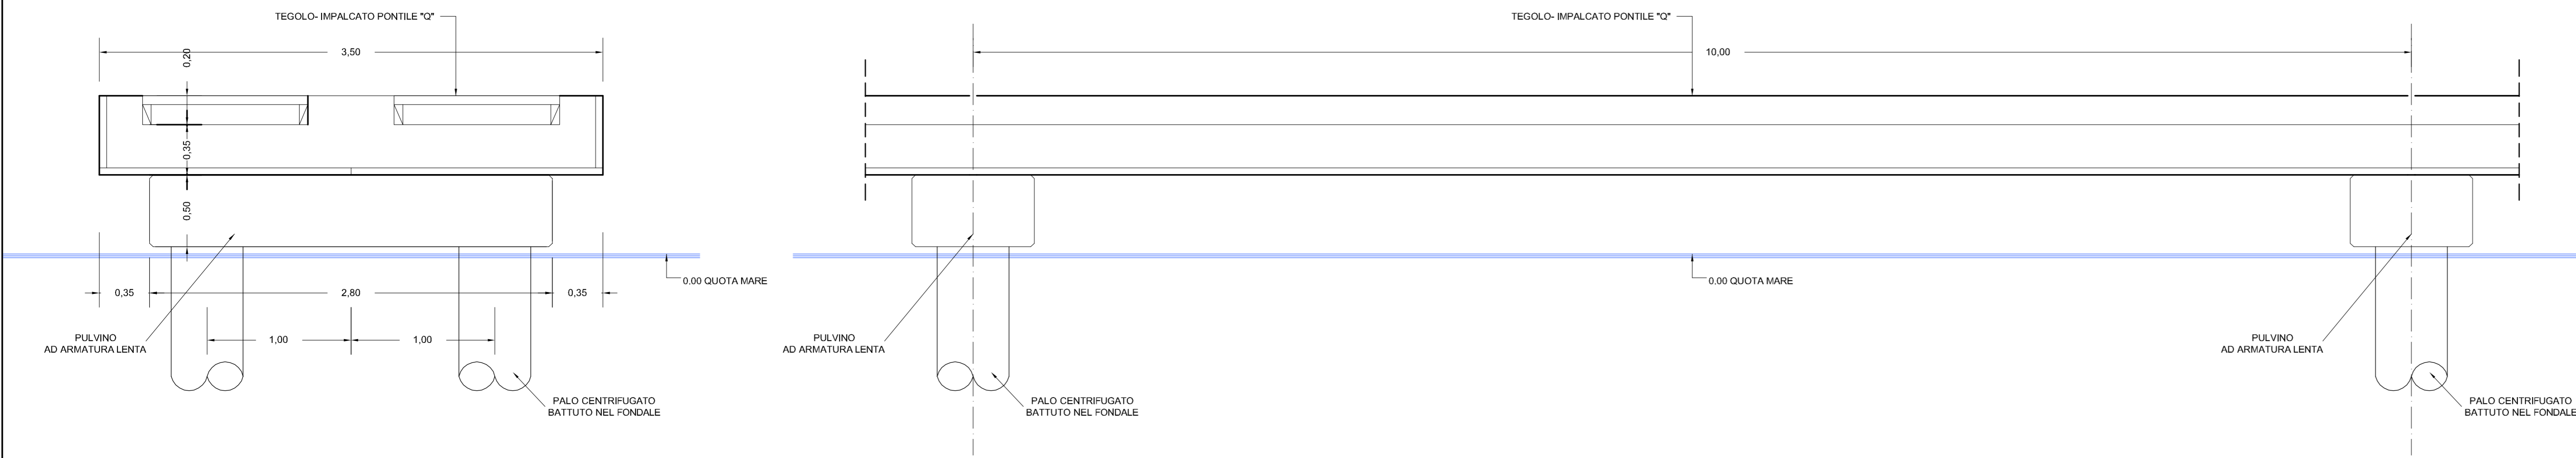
TEGOLO- IMPALCATO PONTILE "Q"

3,50

0,20

0,35

0,50

0,35

2,80

0,35

0.00 QUOTA MARE

1,00

1,00

PULVINO
AD ARMATURA LENTA

PALO CENTRIFUGATO
BATTUTO NEL FONDALE

TEGOLO- IMPALCATO PONTILE "Q"

10,00

0.00 QUOTA MARE

PULVINO
AD ARMATURA LENTA

PALO CENTRIFUGATO
BATTUTO NEL FONDALE

PULVINO
AD ARMATURA LENTA

PALO CENTRIFUGATO
BATTUTO NEL FONDALE